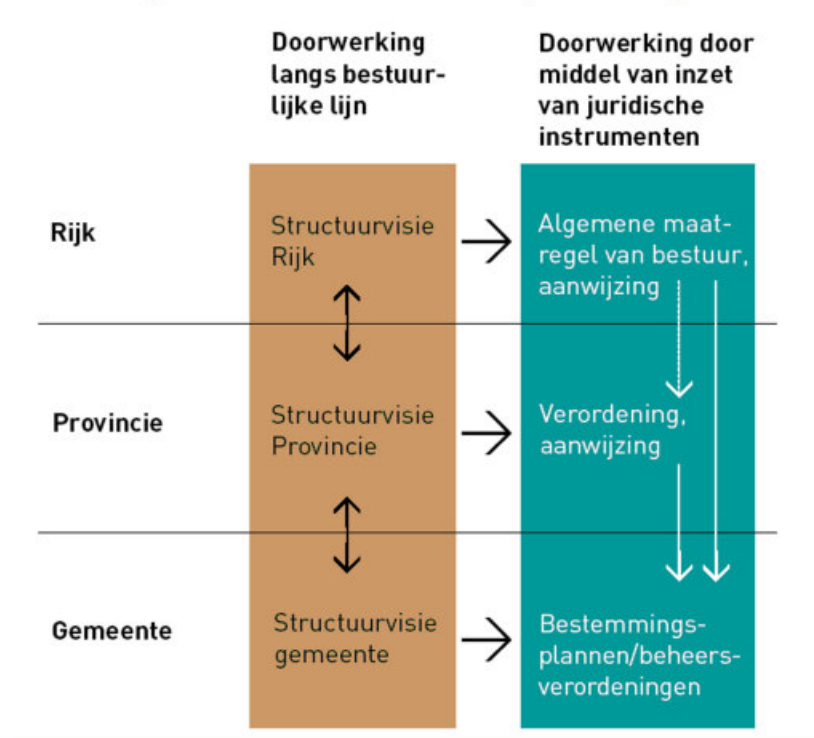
Doorwerking langs bestuurlijke lijn

Doorwerking door middel van inzet van juridische instrumenten

Rijk

Structuurvisie Rijk

Algemene maatregel van bestuur, aanwijzing

Provincie

Structuurvisie Provincie

Verordening, aanwijzing

Gemeente

Structuurvisie gemeente

Bestemmingsplannen/beheersverordeningen